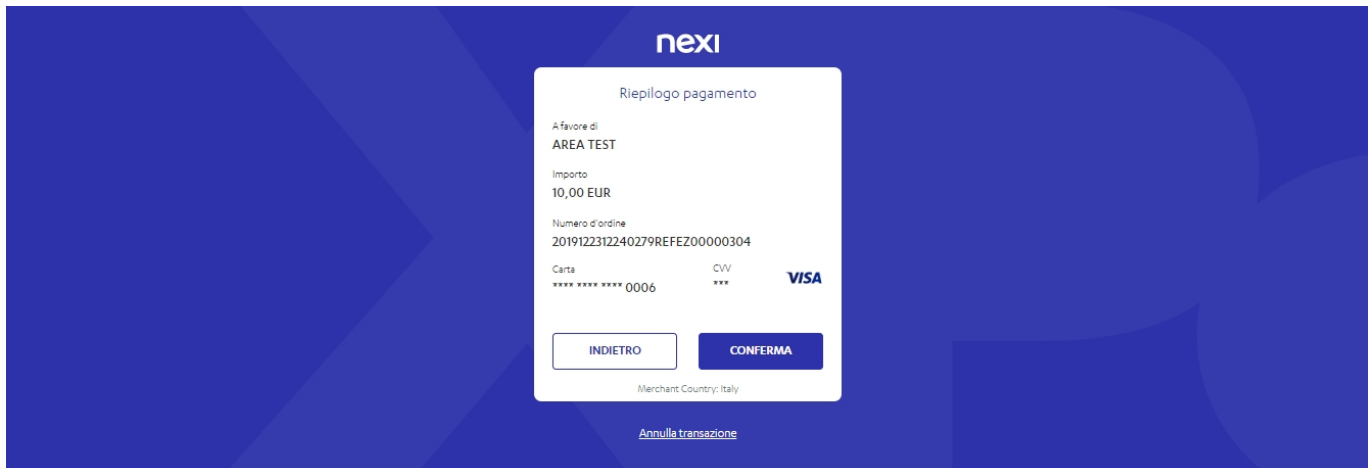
nexi

Riepilogo pagamento

A favore di
AREA TEST

Importo
10,00 EUR

Numero d'ordine
2019122312240279REFEZ00000304

Carta
**** **** **** 0006

CVV
***

VISA

INDIETRO

CONFERMA

Merchant Country: Italy

Annulla transazione